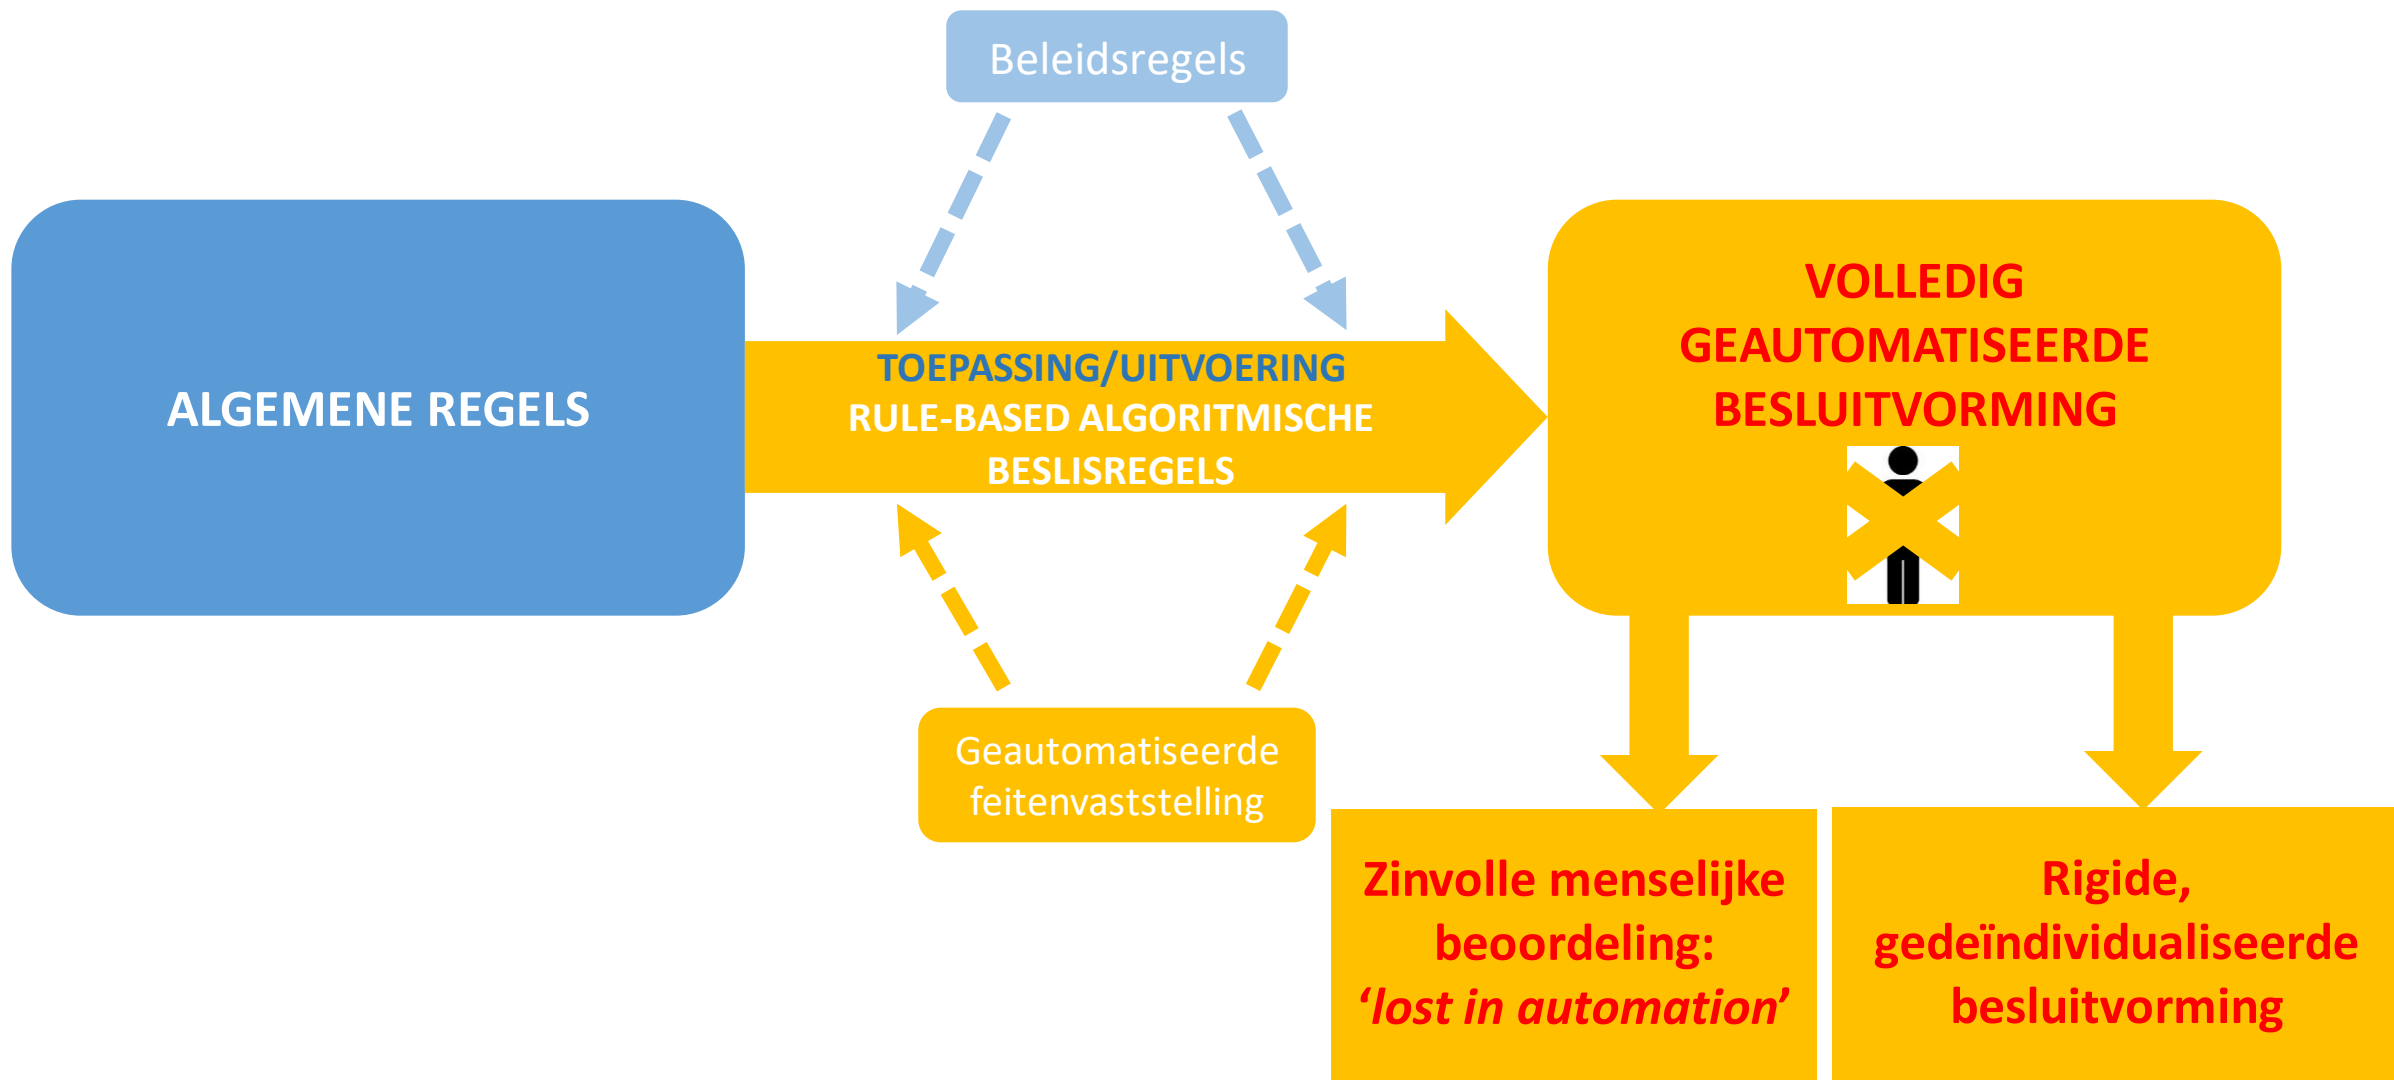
Beleidsregels

ALGEMENE REGELS

TOEPASSING/UITVOERING
RULE-BASED ALGORITMISCHE BESLISREGELS

VOLLEDIG GEAUTOMATISEERDE BESLUITVORMING

Geautomatiseerde feitenvaststelling

Zinvolle menselijke beoordeling: ‘lost in automation’

Rigide, gedeïndividualiseerde besluitvorming